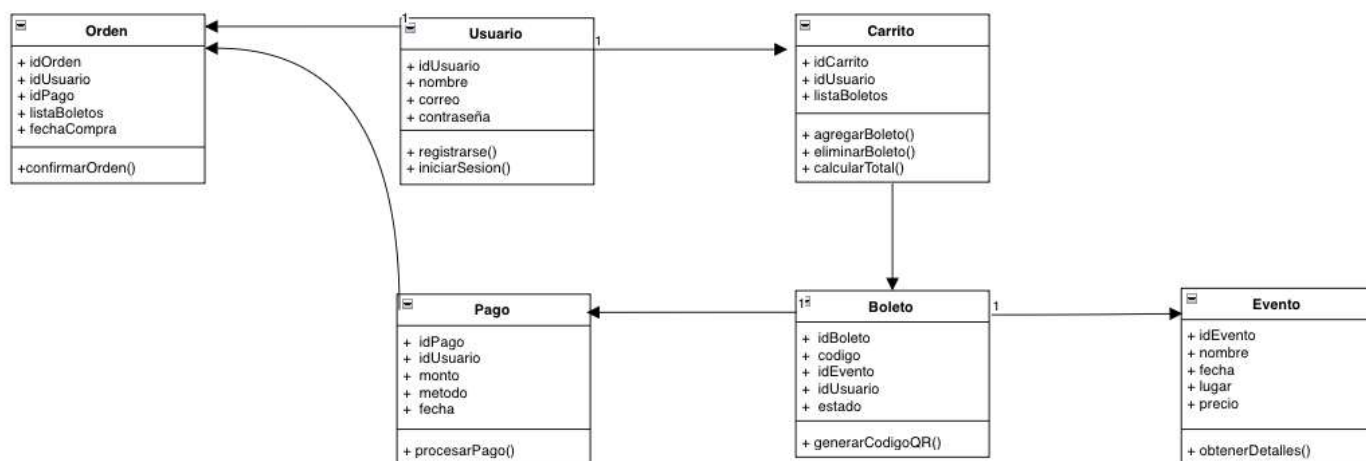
Orden

+ idOrden
+ idUsuario
+ idPago
+ listaBoletos
+ fechaCompra

+confirmarOrden()

1

Usuario

1

+ idUsuario
+ nombre
+ correo
+ contraseña

+ registrarse()
+ iniciarSesion()

Carrito

+ idCarrito
+ idUsuario
+ listaBoletos

+ agregarBoleto()
+ eliminarBoleto()
+ calcularTotal()

Pago

+ idPago
+ idUsuario
+ monto
+ metodo
+ fecha

+ procesarPago()

1

Boleto

1

+ idBoleto
+ codigo
+ idEvento
+ idUsuario
+ estado

+ generarCodigoQR()

Evento

+ idEvento
+ nombre
+ fecha
+ lugar
+ precio

+ obtenerDetalles()